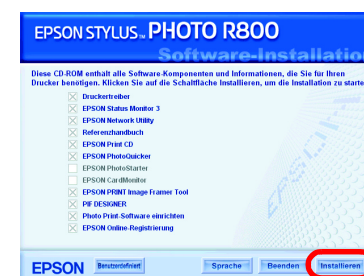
EPSON STYLUS™ PHOTO R800
Software-Installation

Diese CD-ROM enthält alle Software-Komponenten und Informationen, die Sie für Ihren Drucker benötigen. Klicken Sie auf die Schaltfläche Installieren, um die Installation zu starten

Druckertreiber
EPSON Status Monitor 3
EPSON Network Utility
Referenzhandbuch
EPSON Print CD
EPSON PhotoQuicker
EPSON PhotoStarter
EPSON CardMonitor
EPSON PRINT Image Framer Tool
PIF DESIGNER
Photo Print-Software einrichten
EPSON Online-Registrierung

EPSON
Benutzerdefiniert
Sprache
Beenden
Installieren